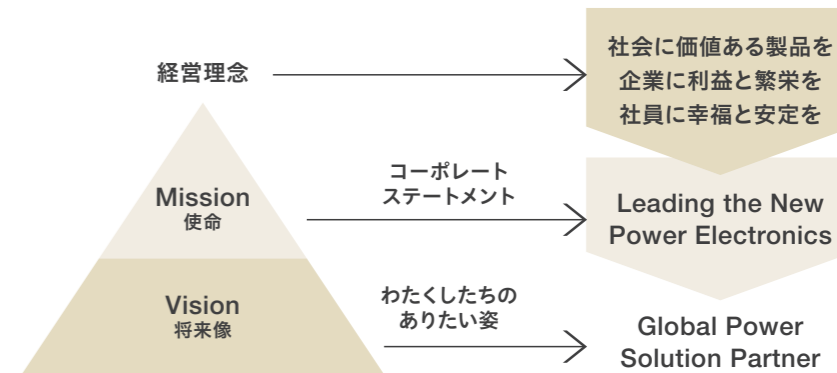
経営理念

社会に価値ある製品を
企業に利益と繁栄を
社員に幸福と安定を

Mission
使命

コーポレート
ステートメント

Leading the New
Power Electronics

Vision
将来像

わたくしたちの
ありたい姿

Global Power
Solution Partner